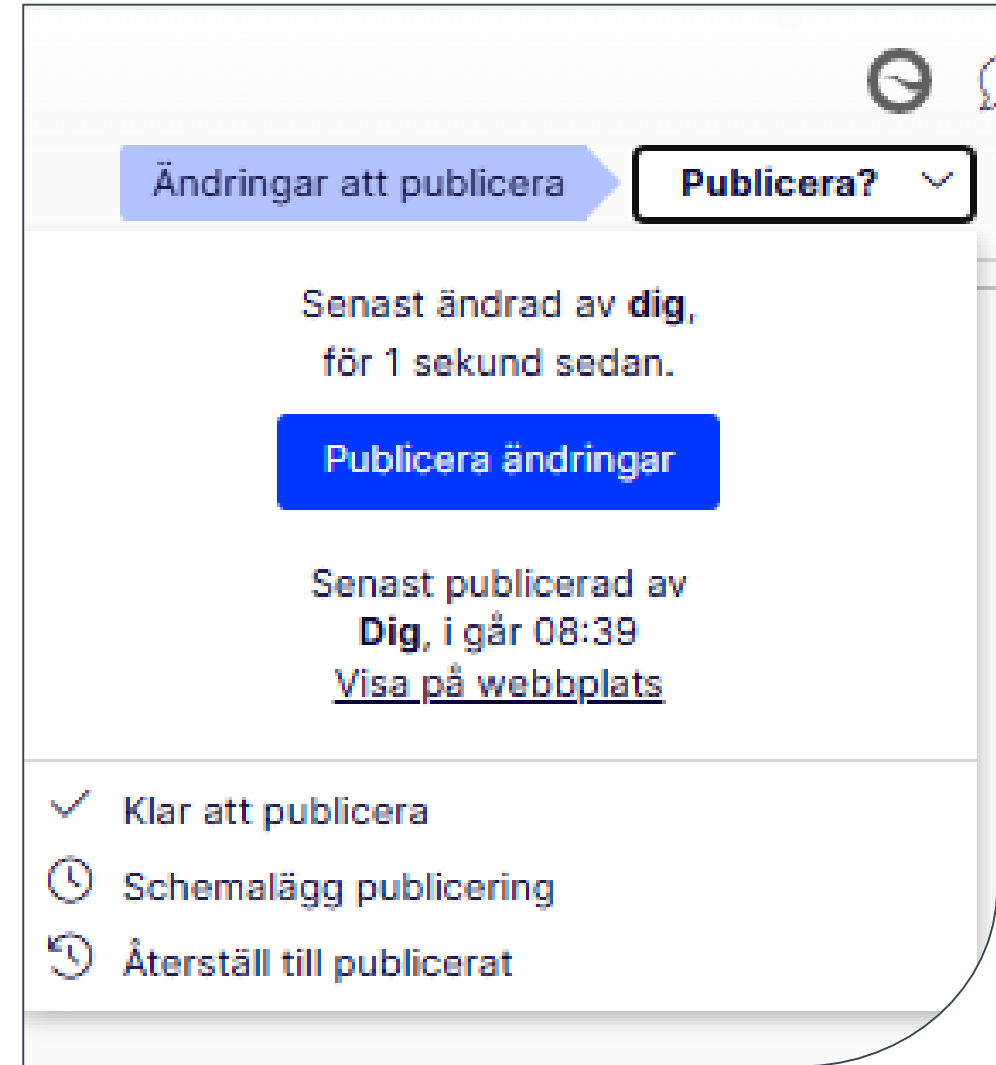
Ändringar att publicera

Publicera?

Senast ändrad av **dig**, för 1 sekund sedan.

Publicera ändringar

Senast publicerad av **Dig**, i går 08:39

Visa på webbplats

Klar att publicera

Schemalägg publicering

Återställ till publicerat